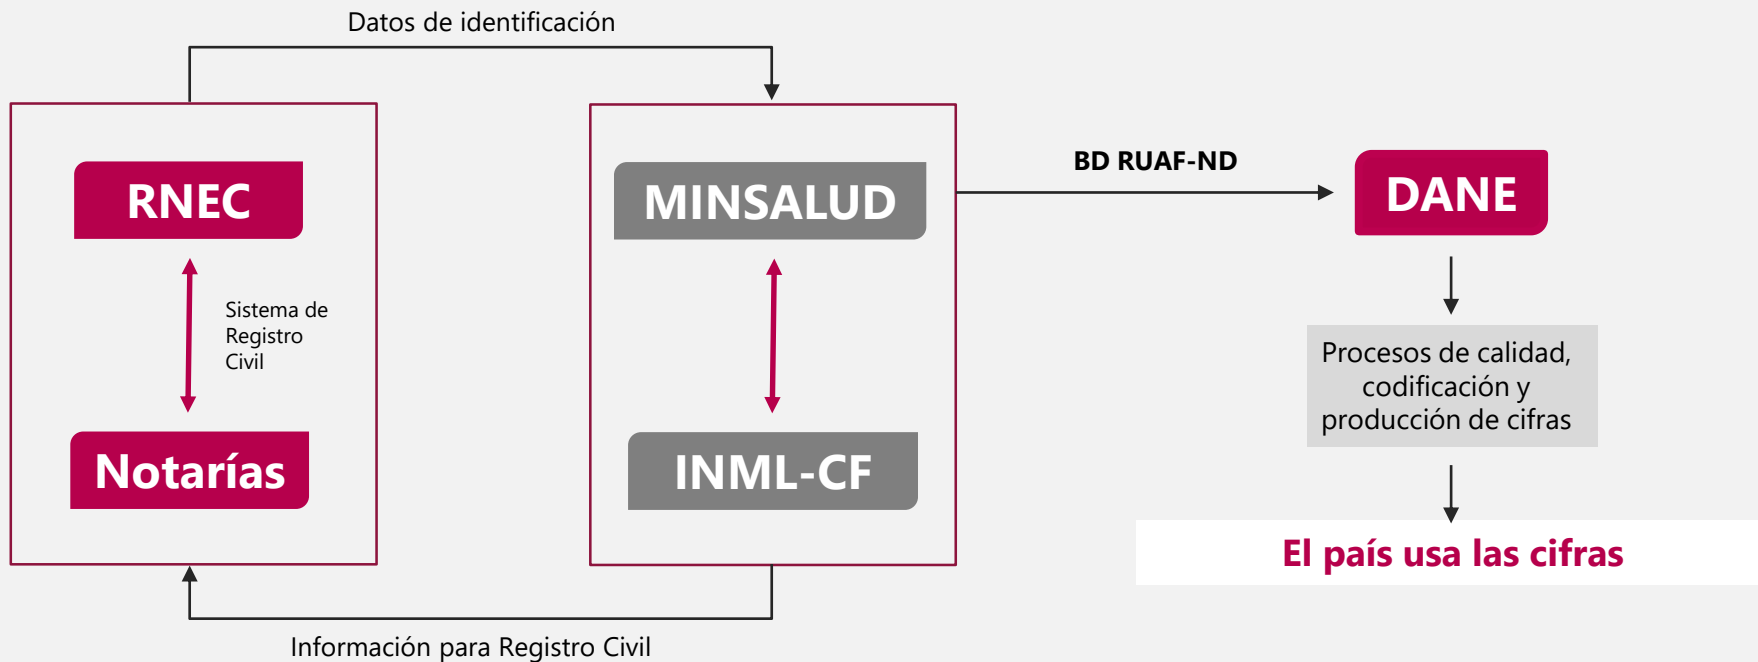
Datos de identificación

RNEC

Sistema de Registro Civil

Notarías

MINSALUD

INML-CF

BD RUAF-ND

DANE

Procesos de calidad, codificación y producción de cifras

El país usa las cifras

Información para Registro Civil